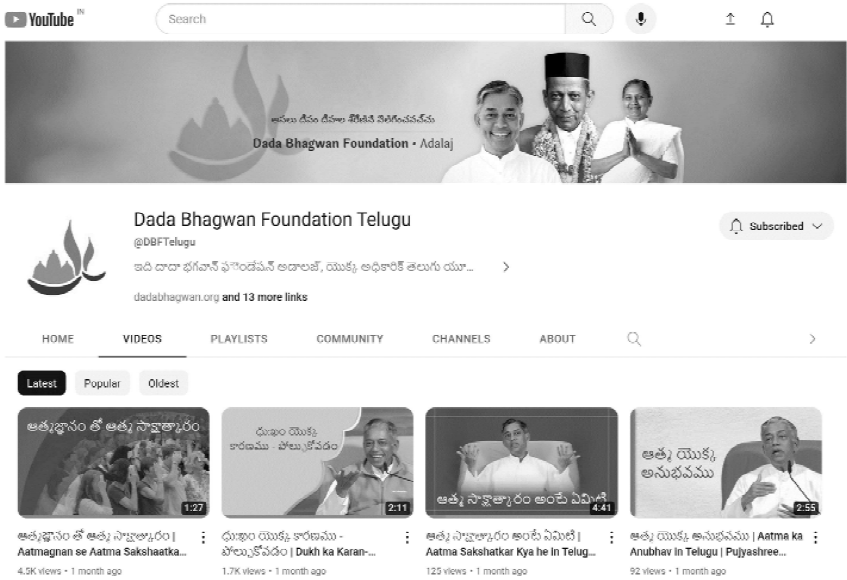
YouTube IN

Search

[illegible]

Dada Bhagwan Foundation • Adalaj

Dada Bhagwan Foundation Telugu

@DBFTelugu

ఇది దాదా భగవాన్ ఫౌండేషన్ అడాలజ్, యొక్క అధికారిక్ తెలుగు యూ...

dadabhagwan.org and 13 more links

Subscribed

HOME VIDEOS PLAYLISTS COMMUNITY CHANNELS ABOUT

Latest Popular Oldest

ఆత్మజ్ఞానం తో ఆత్మ సాక్షాత్కారం

1:27

ఆత్మజ్ఞానం తో ఆత్మ సాక్షాత్కారం | Aatmagnan se Aatma Sakshaatka...

4.5K views • 1 month ago

దుఃఖం యొక్క కారణము - పోల్చుకోవడం

2:11

దుఃఖం యొక్క కారణము - పోల్చుకోవడం | Dukh ka Karan-...

1.7K views • 1 month ago

ఆత్మ సాక్షాత్కారం అంటే ఏమిటి

4:41

ఆత్మ సాక్షాత్కారం అంటే ఏమిటి | Aatma Sakshatkar Kya he in Telug...

125 views • 1 month ago

ఆత్మ యొక్క అనుభవము

2:55

ఆత్మ యొక్క అనుభవము | Aatma ka Anubhav in Telugu | Pujyashree...

92 views • 1 month ago